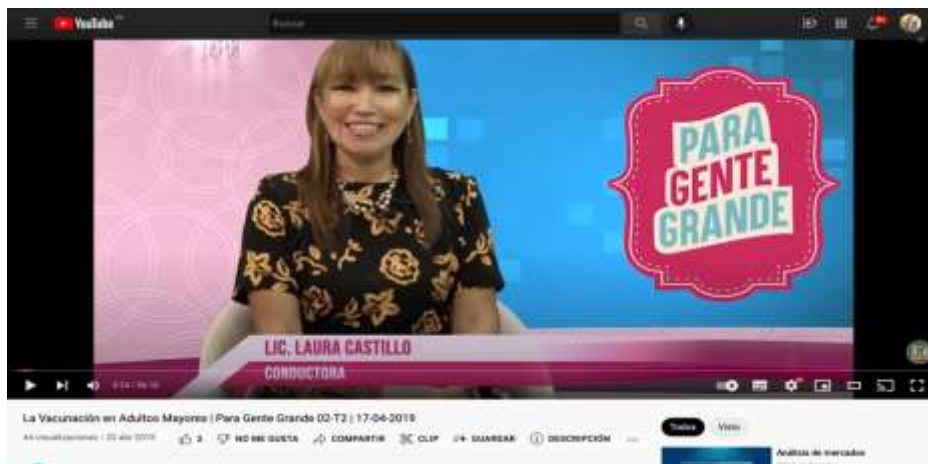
YouTube

Buscar

PARA GENTE GRANDE

LIC. LAURA CASTILLO
CONDUCTORA

La Vacunación en Adultos Mayores | Para Gente Grande 02-T2 | 17-04-2019

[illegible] visualizaciones • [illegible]

3 NO ME GUSTA COMPARTIR CLIP GUARDAR DESCRIPCIÓN

Todos Vistos

Análisis de mercados